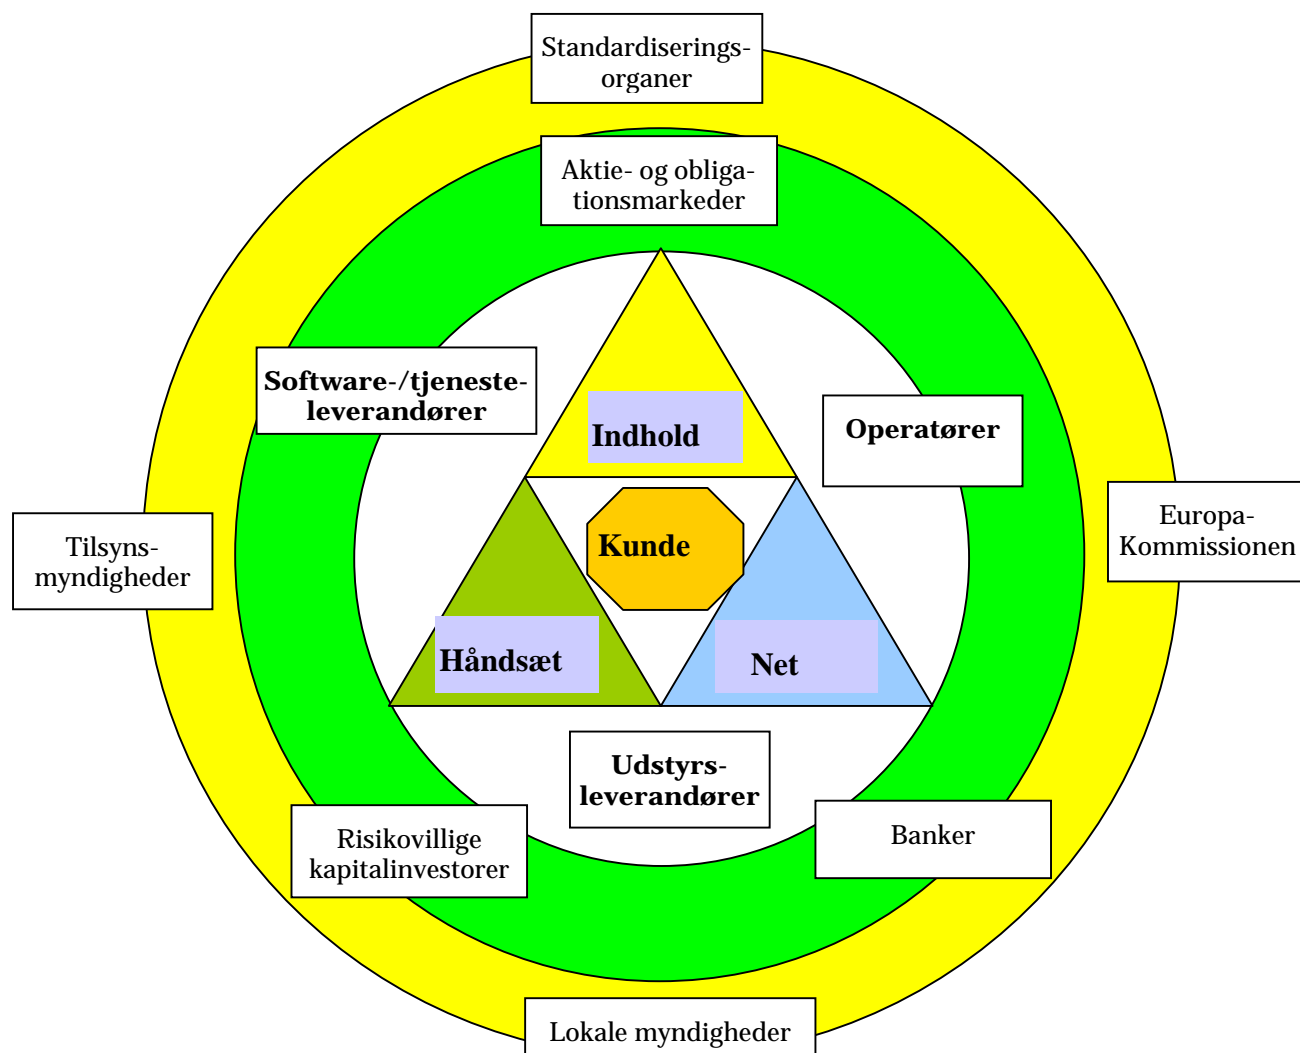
Standardiserings-organer

Aktie- og obligationsmarkeder

Software-/tjeneste-leverandører

Indhold

Operatører

Tilsyns-myndigheder

Kunde

Europa-Kommissionen

Håndsæt

Net

Udstyrs-leverandører

Risikovillige kapitalinvestorer

Banker

Lokale myndigheder